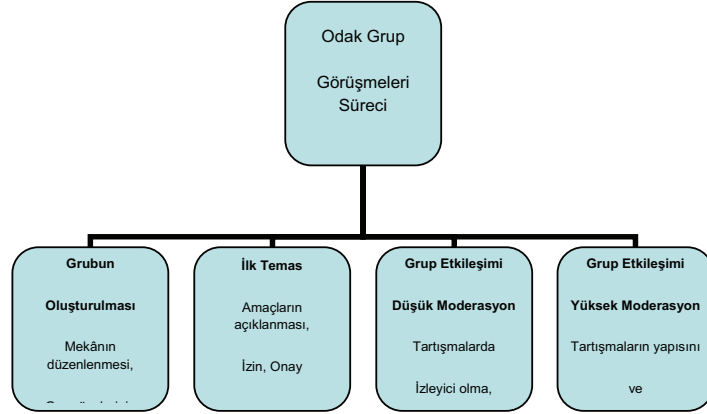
Odak Grup

Görüşmeleri Süreci

Grubun

Oluşturulması

Mekânın düzenlenmesi,

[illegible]

İlk Temas

Amaçların açıklanması,

İzin, Onay

Grup Etkileşimi

Düşük Moderasyon

Tartışmalarda

İzleyici olma,

Grup Etkileşimi

Yüksek Moderasyon

Tartışmaların yapısını

ve